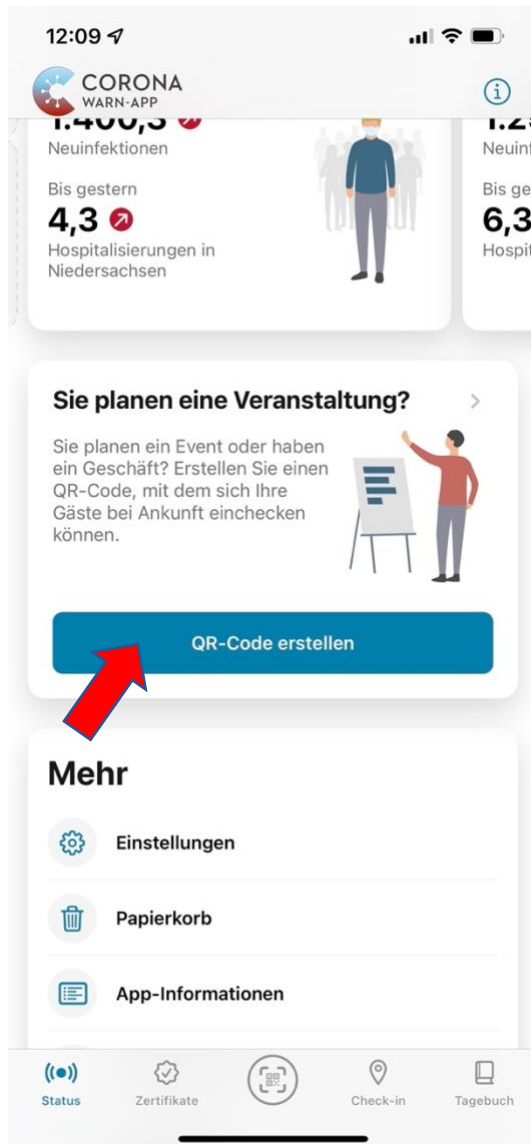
12:09

CORONA
WARN-APP

1.400,3
Neuinfektionen

Bis gestern
4,3
Hospitalisierungen in Niedersachsen

1.2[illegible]
Neuinf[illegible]

Bis ge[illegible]
6,3
Hospi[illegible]

Sie planen eine Veranstaltung?

Sie planen ein Event oder haben ein Geschäft? Erstellen Sie einen QR-Code, mit dem sich Ihre Gäste bei Ankunft einchecken können.

QR-Code erstellen

Mehr

Einstellungen

Papierkorb

App-Informationen

Status
Zertifikate
Check-in
Tagebuch